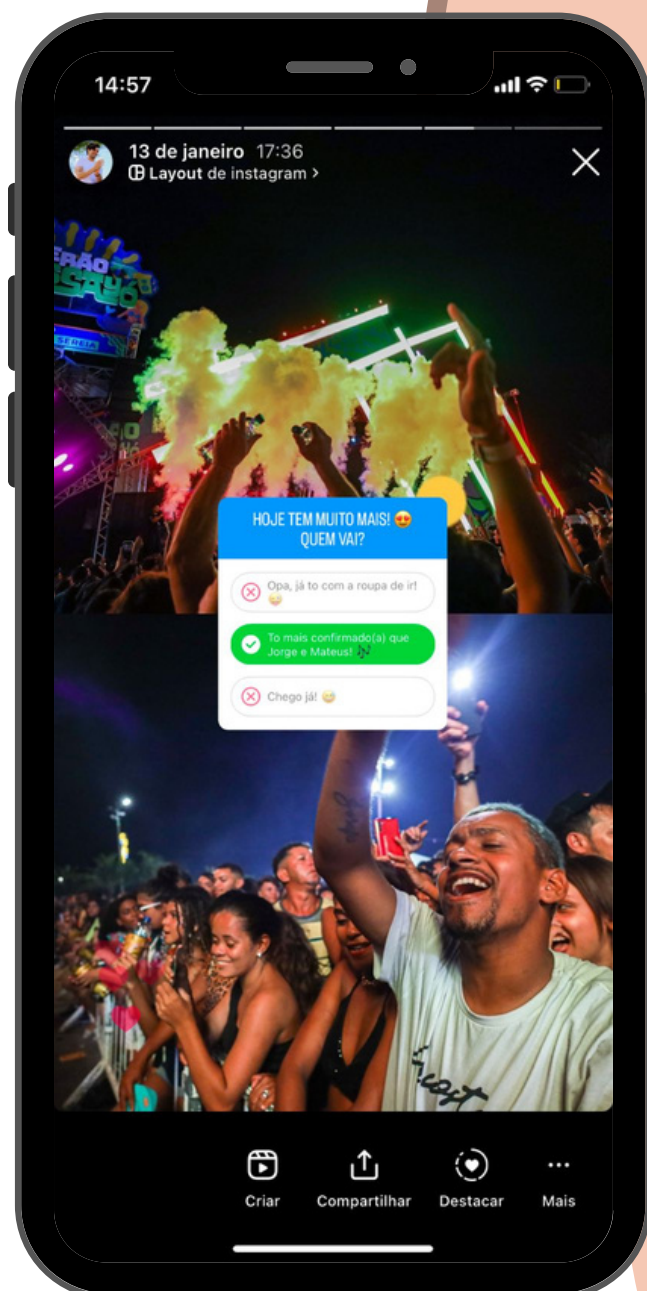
14:57

13 de janeiro 17:36
Layout de instagram >

HOJE TEM MUITO MAIS! 😍
QUEM VAI?

Opa, já to com a roupa de ir! 😜

To mais confirmado(a) que Jorge e Mateus! 🎶

Chego já! 😂

Criar
Compartilhar
Destacar
Mais